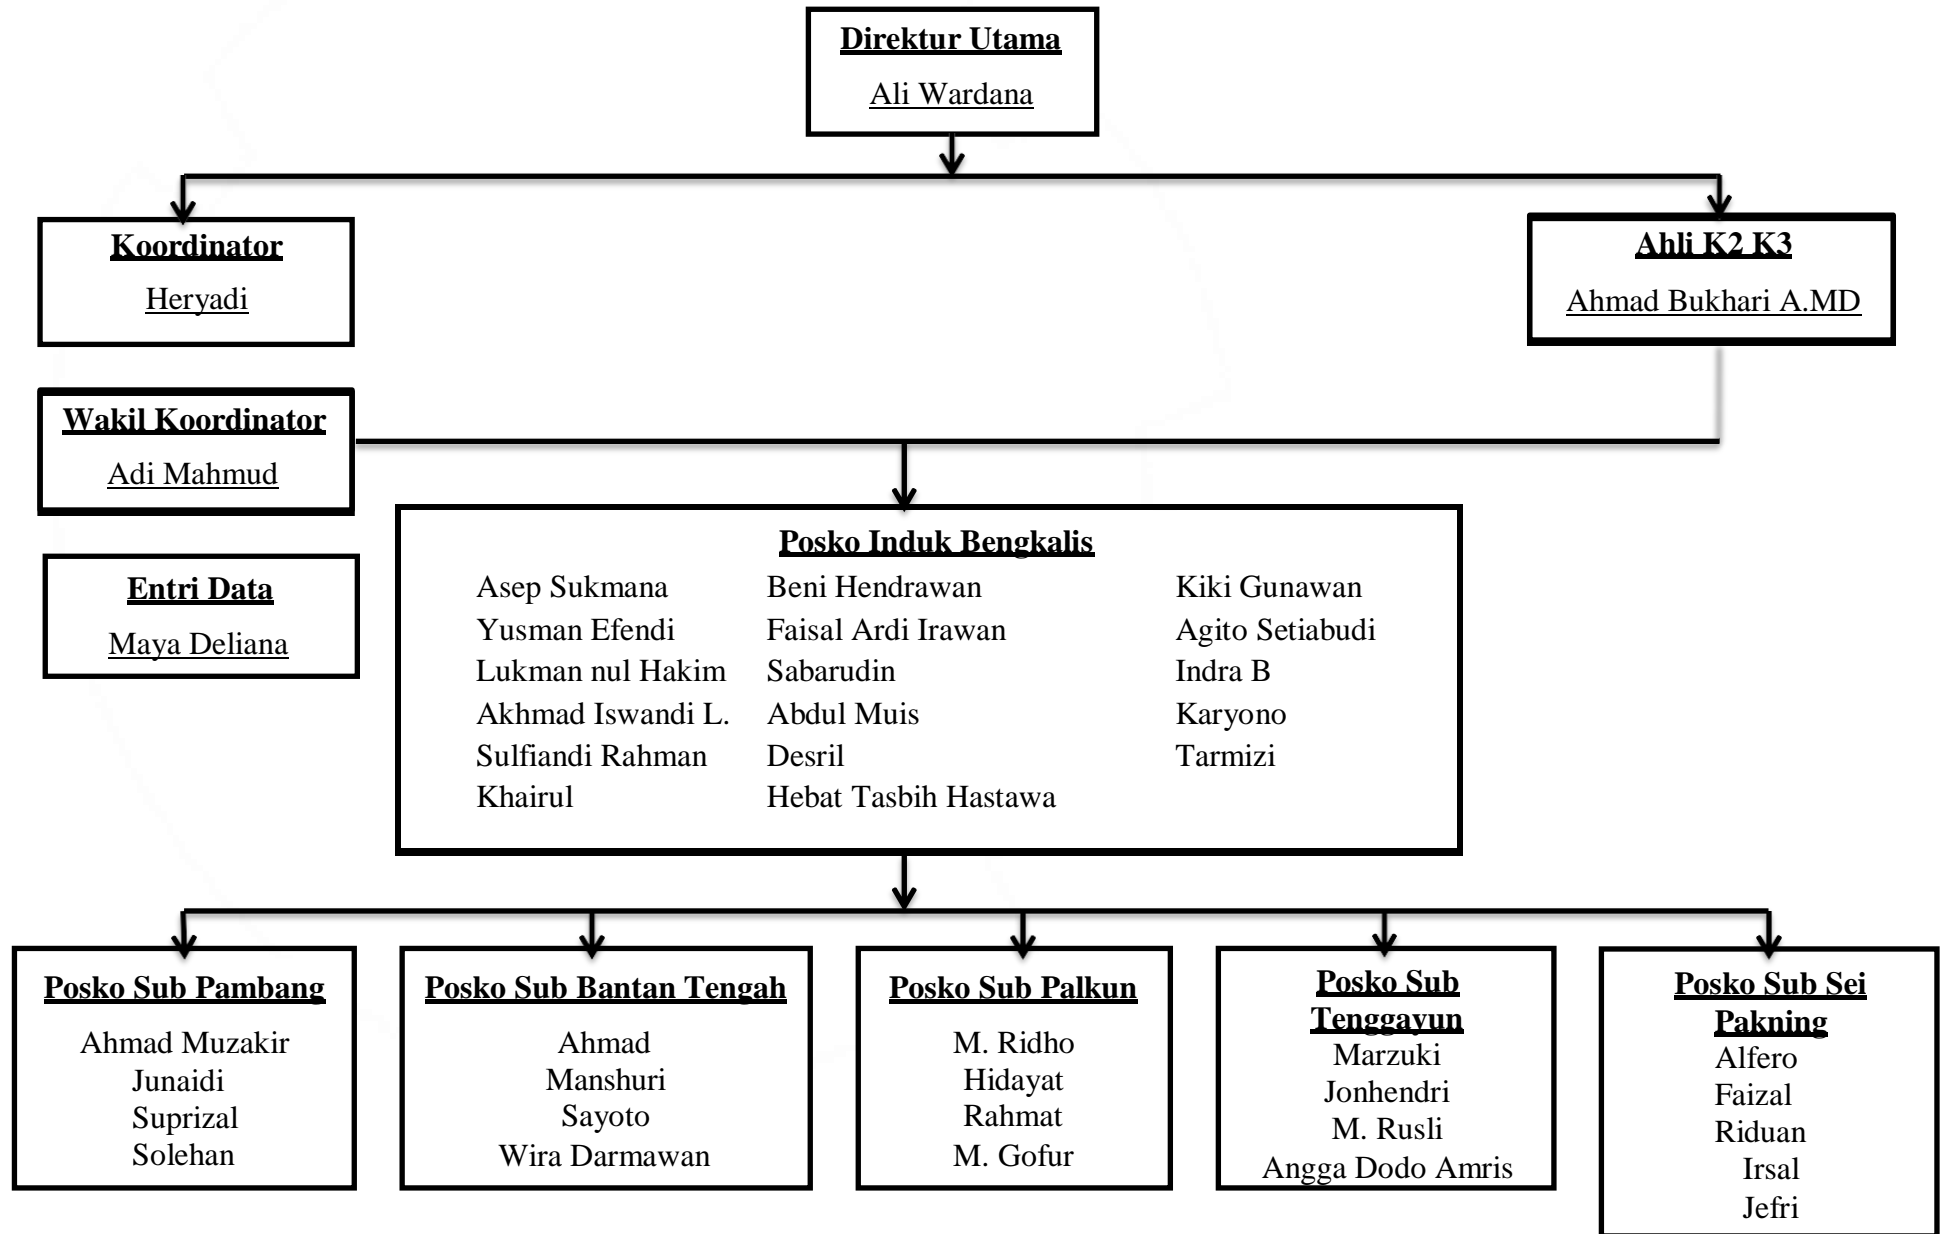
Direktur Utama
Ali Wardana

Koordinator
Heryadi

Ahli K2 K3
Ahmad Bukhari A.MD

Wakil Koordinator
Adi Mahmud

Entri Data
Maya Deliana

Posko Induk Bengkalis

Asep Sukmana
Yusman Efendi
Lukman nul Hakim
Akhmad Iswandi L.
Sulfiandi Rahman
Khairul

Beni Hendrawan
Faisal Ardi Irawan
Sabarudin
Abdul Muis
Desril
Hebat Tasbih Hastawa

Kiki Gunawan
Agito Setiabudi
Indra B
Karyono
Tarmizi

Posko Sub Pambang
Ahmad Muzakir
Junaidi
Suprizal
Solehan

Posko Sub Bantan Tengah
Ahmad
Manshuri
Sayoto
Wira Darmawan

Posko Sub Palkun
M. Ridho
Hidayat
Rahmat
M. Gofur

Posko Sub Tenggayun
Marzuki
Jonhendri
M. Rusli
Angga Dodo Amris

Posko Sub Sei Pakning
Alfero
Faizal
Riduan
Irsal
Jefri